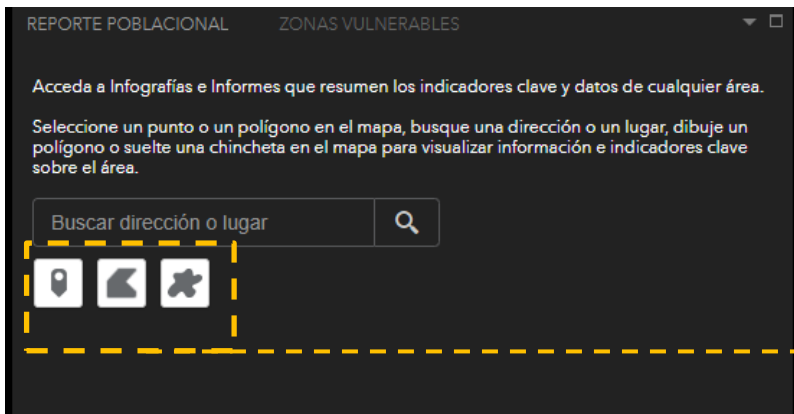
REPORTE POBLACIONAL ZONAS VULNERABLES

Acceda a Infografías e Informes que resumen los indicadores clave y datos de cualquier área.

Seleccione un punto o un polígono en el mapa, busque una dirección o un lugar, dibuje un polígono o suelte una chincheta en el mapa para visualizar información e indicadores clave sobre el área.

Buscar dirección o lugar